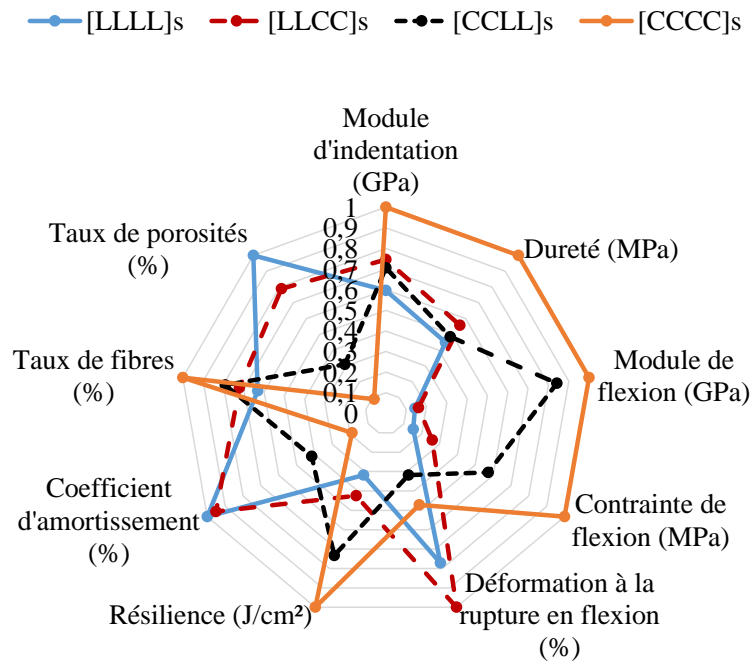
[LLLL]s [LLCC]s [CCLL]s [CCCC]s

Module d'indentation (GPa)

1
0,9
0,8
0,7
0,6
0,5
0,4
0,3
0,2
0,1
0

Dureté (MPa)

Module de flexion (GPa)

Contrainte de flexion (MPa)

Déformation à la rupture en flexion (%)

Résilience (J/cm²)

Coefficient d'amortissement (%)

Taux de fibres (%)

Taux de porosités (%)